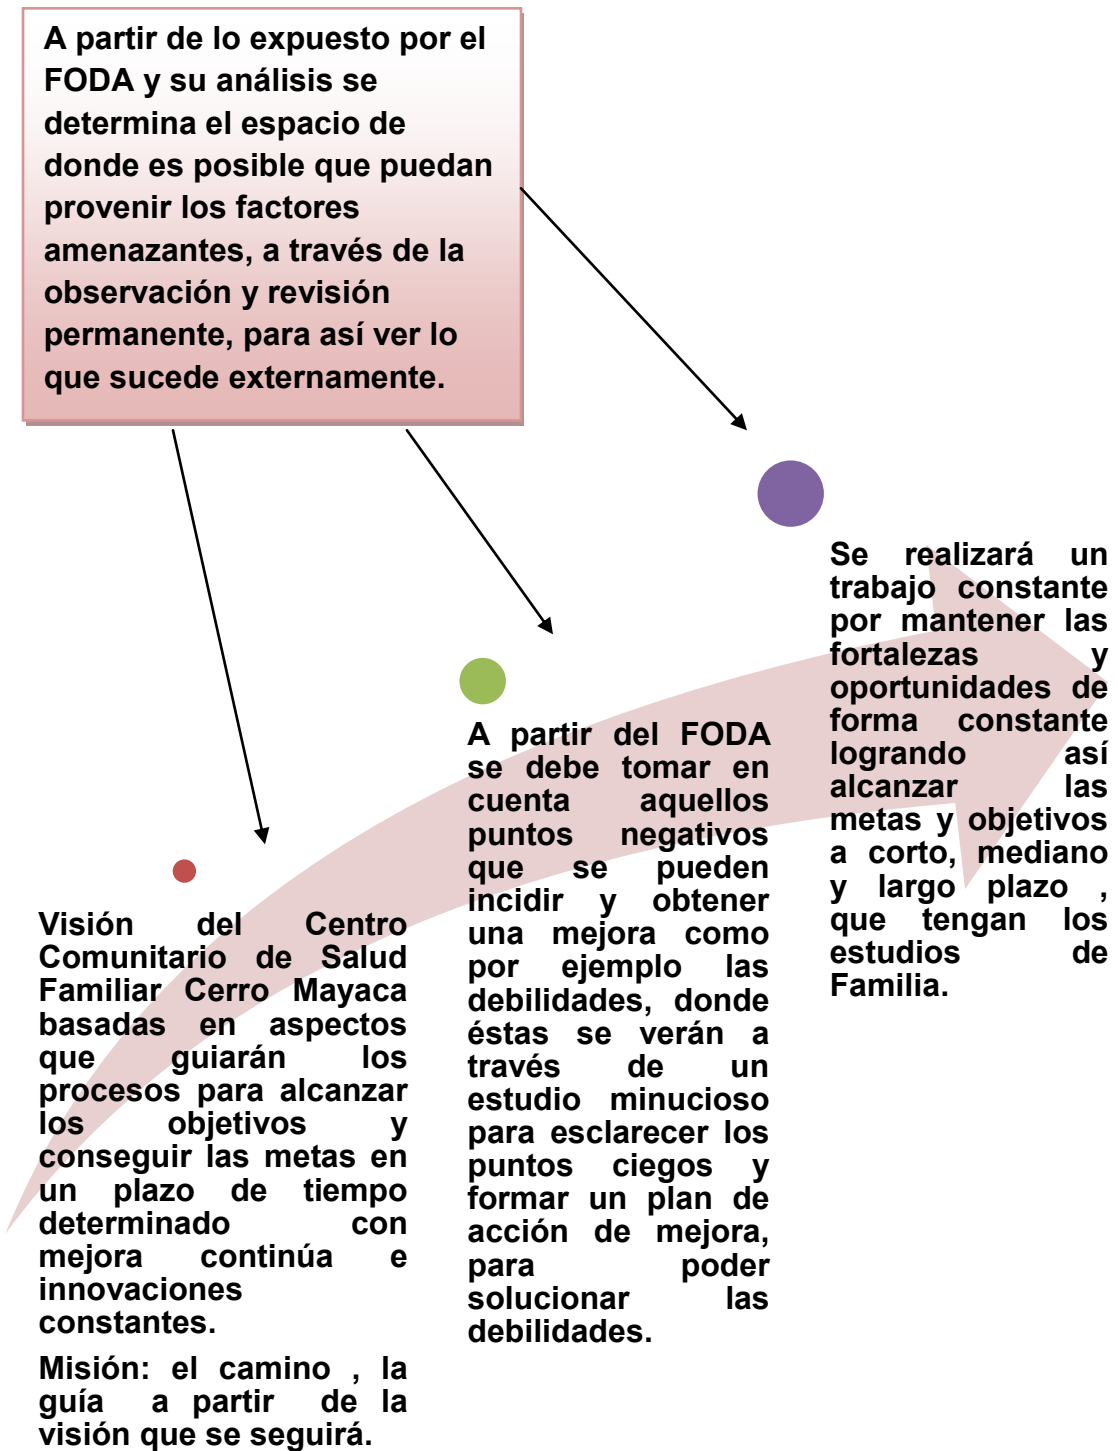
A partir de lo expuesto por el FODA y su análisis se determina el espacio de donde es posible que puedan provenir los factores amenazantes, a través de la observación y revisión permanente, para así ver lo que sucede externamente.

Se realizará un trabajo constante por mantener las fortalezas y oportunidades de forma constante logrando así alcanzar las metas y objetivos a corto, mediano y largo plazo , que tengan los estudios de Familia.

A partir del FODA se debe tomar en cuenta aquellos puntos negativos que se pueden incidir y obtener una mejora como por ejemplo las debilidades, donde éstas se verán a través de un estudio minucioso para esclarecer los puntos ciegos y formar un plan de acción de mejora, para poder solucionar las debilidades.

Visión del Centro Comunitario de Salud Familiar Cerro Mayaca basadas en aspectos que guiarán los procesos para alcanzar los objetivos y conseguir las metas en un plazo de tiempo determinado con mejora continúa e innovaciones constantes.

Misión: el camino , la guía a partir de la visión que se seguirá.